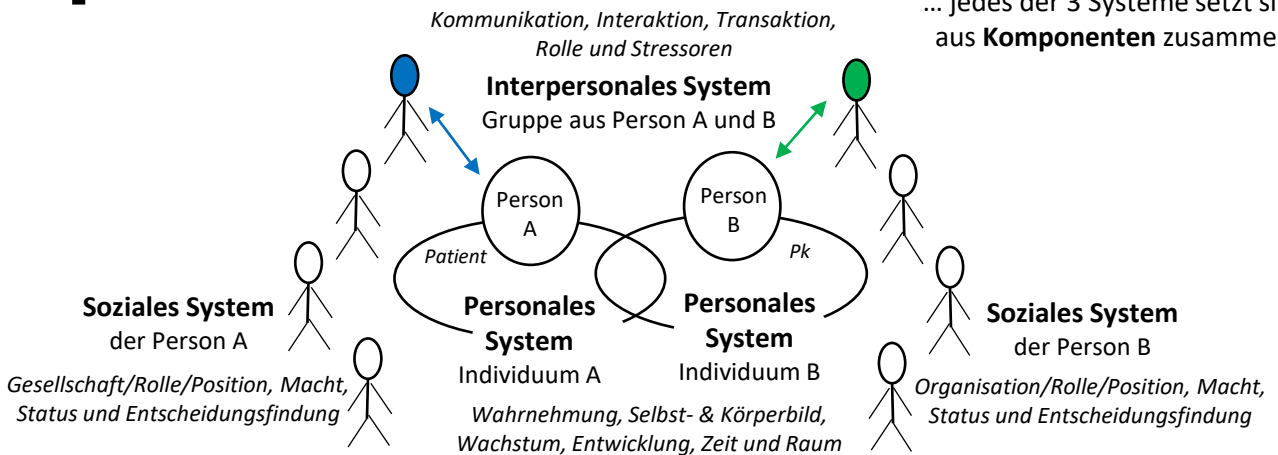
… jedes der 3 Systeme setzt si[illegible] aus **Komponenten** zusamme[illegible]

*Kommunikation, Interaktion, Transaktion, Rolle und Stressoren*

**Interpersonales System**
Gruppe aus Person A und B

Person A

Person B

*Patient*

*Pk*

**Soziales System**
der Person A

*Gesellschaft/Rolle/Position, Macht, Status und Entscheidungsfindung*

**Personales System**
Individuum A

**Personales System**
Individuum B

*Wahrnehmung, Selbst- & Körperbild, Wachstum, Entwicklung, Zeit und Raum*

**Soziales System**
der Person B

*Organisation/Rolle/Position, Macht, Status und Entscheidungsfindung*